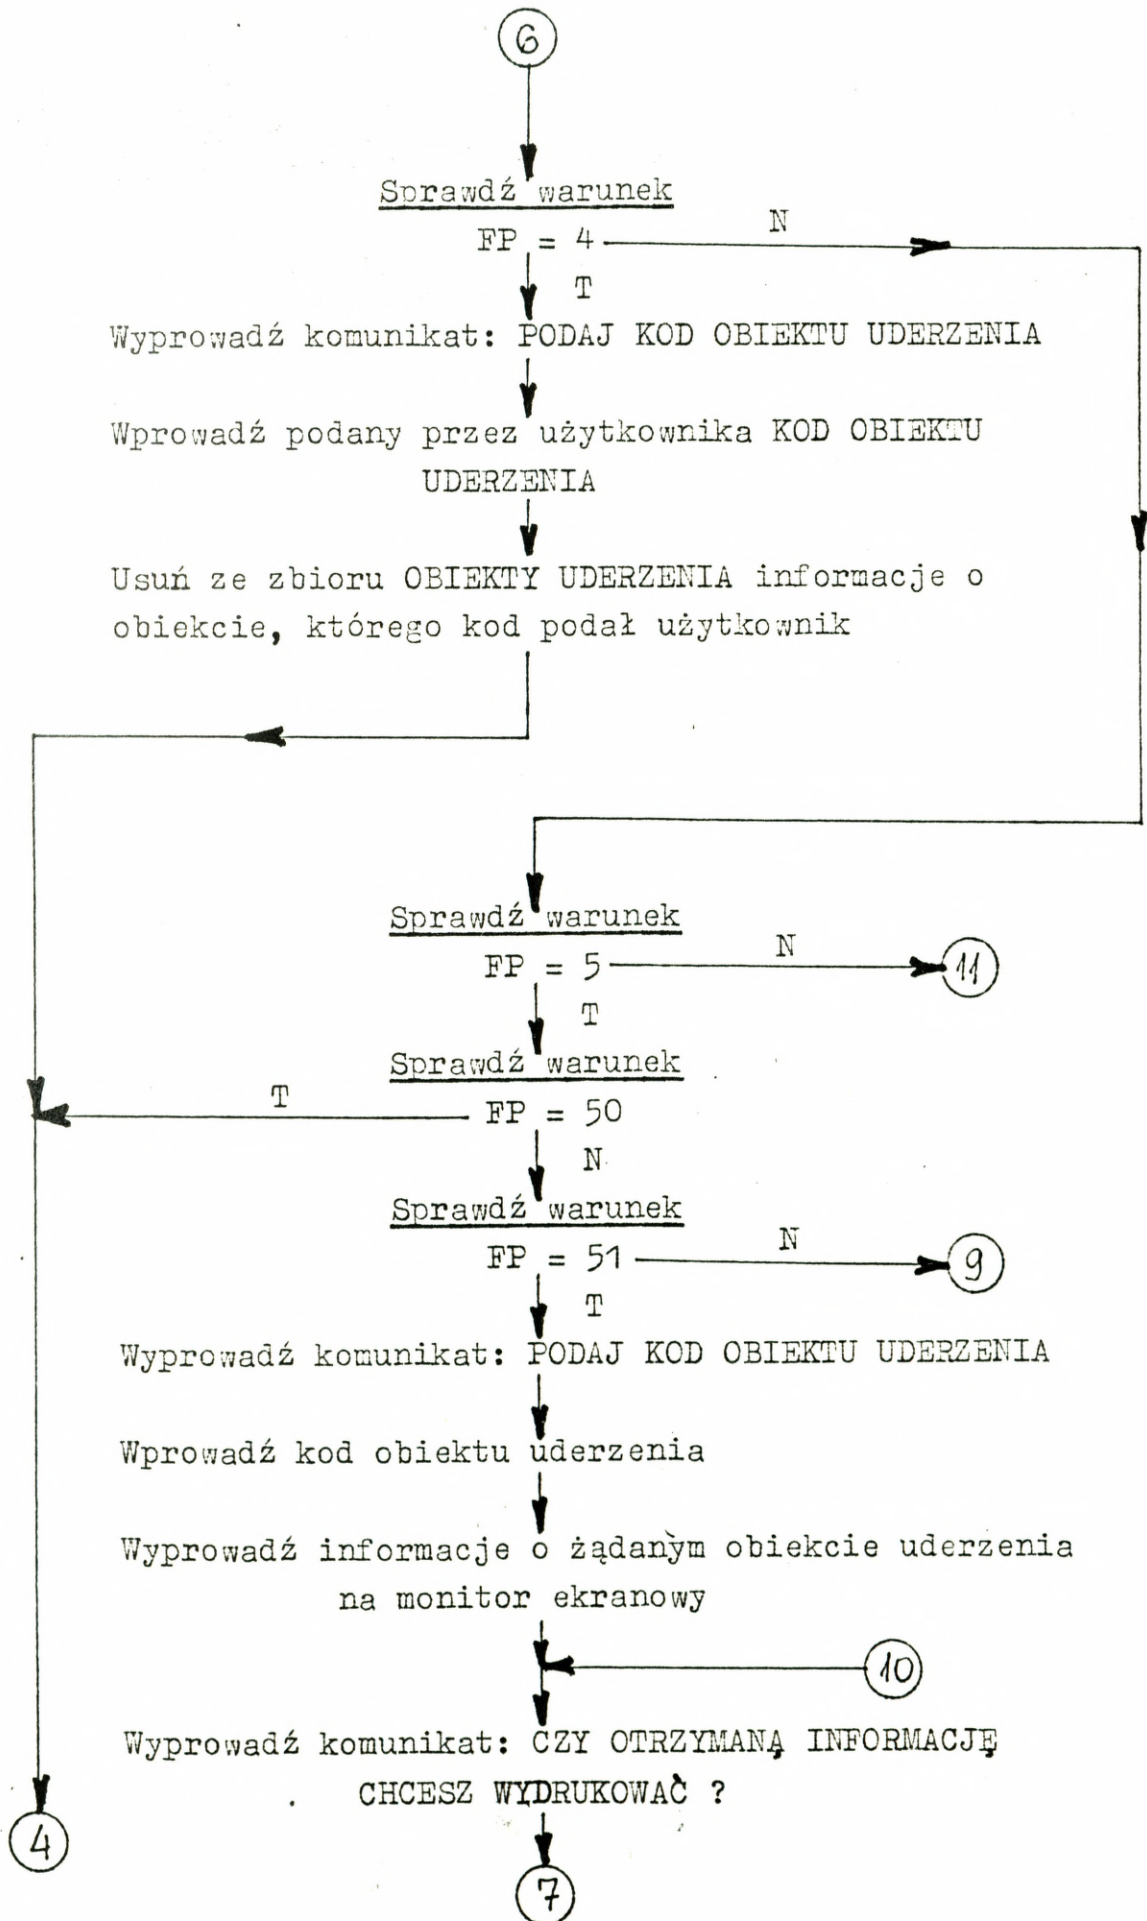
6

Sprawdź warunek
FP = 4
N
T

Wyprowadź komunikat: PODAJ KOD OBIEKTU UDERZENIA

Wprowadź podany przez użytkownika KOD OBIEKTU UDERZENIA

Usuń ze zbioru OBIEKTY UDERZENIA informacje o obiekcie, którego kod podał użytkownik

Sprawdź warunek
FP = 5
N
11
T

Sprawdź warunek
T
FP = 50
N

Sprawdź warunek
FP = 51
N
9
T

Wyprowadź komunikat: PODAJ KOD OBIEKTU UDERZENIA

Wprowadź kod obiektu uderzenia

Wyprowadź informacje o żądanym obiekcie uderzenia na monitor ekranowy

10

Wyprowadź komunikat: CZY OTRZYMANĄ INFORMACJĘ CHCESZ WYDRUKOWAĆ ?

4

7